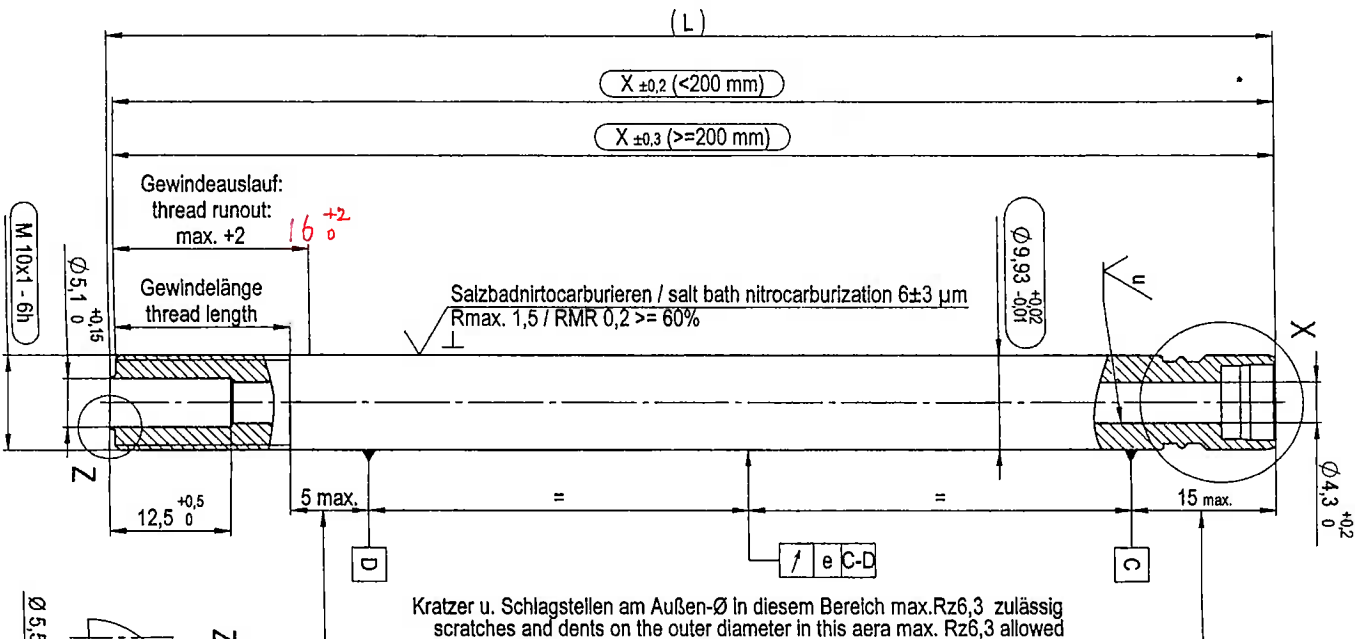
(L)

X ±0,2 (<200 mm)

X ±0,3 (>=200 mm)

Gewindeauslauf: thread runout: max. +2

$16^{+2}_{0}$

M 10x1 - 6h

$Ø5,1^{+0,15}_{0}$

Gewindelänge thread length

Salzbadnirtocarburieren / salt bath nitrocarburization 6±3 µm
Rmax. 1,5 / RMR 0,2 >= 60%

$Ø9,93^{+0,02}_{-0,01}$

u

X

Z

$12,5^{+0,5}_{0}$

5 max.

=

=

15 max.

$Ø4,3^{+0,2}_{0}$

D

e C-D

C

Kratzer u. Schlagstellen am Außen-Ø in diesem Bereich max.Rz6,3 zulässig
scratches and dents on the outer diameter in this aera max. Rz6,3 allowed

Ø 5,5

Z